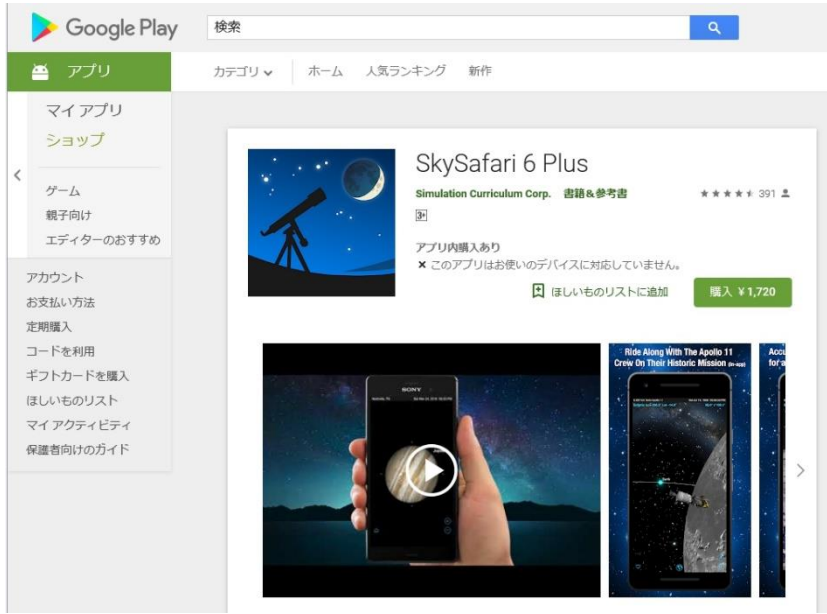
Google Play

検索

アプリ

カテゴリ ホーム 人気ランキング 新作

マイ アプリ
ショップ

ゲーム
親子向け
エディターのおすすめ

アカウント
お支払い方法
定期購入
コードを利用
ギフトカードを購入
ほしいものリスト
マイ アクティビティ
保護者向けのガイド

SkySafari 6 Plus
Simulation Curriculum Corp. 書籍＆参考書
391
3+
アプリ内購入あり
× このアプリはお使いのデバイスに対応していません。
ほしいものリストに追加
購入 ¥1,720

SONY

Ride Along With The Apollo 11 Crew On Their Historic Mission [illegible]

Acc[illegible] for a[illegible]